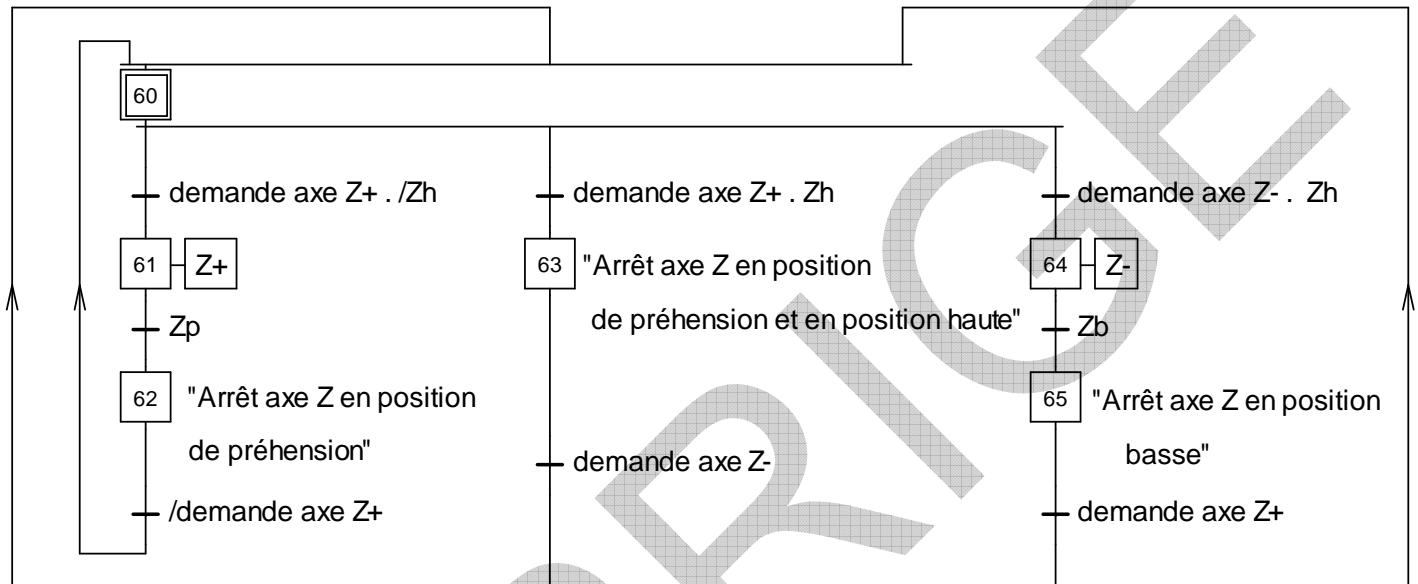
60

demande axe Z+ . /Zh

61 Z+

Zp

62 "Arrêt axe Z en position de préhension"

/demande axe Z+

demande axe Z+ . Zh

63 "Arrêt axe Z en position de préhension et en position haute"

demande axe Z-

demande axe Z- . Zh

64 Z-

Zb

65 "Arrêt axe Z en position basse"

demande axe Z+

CORRIGE